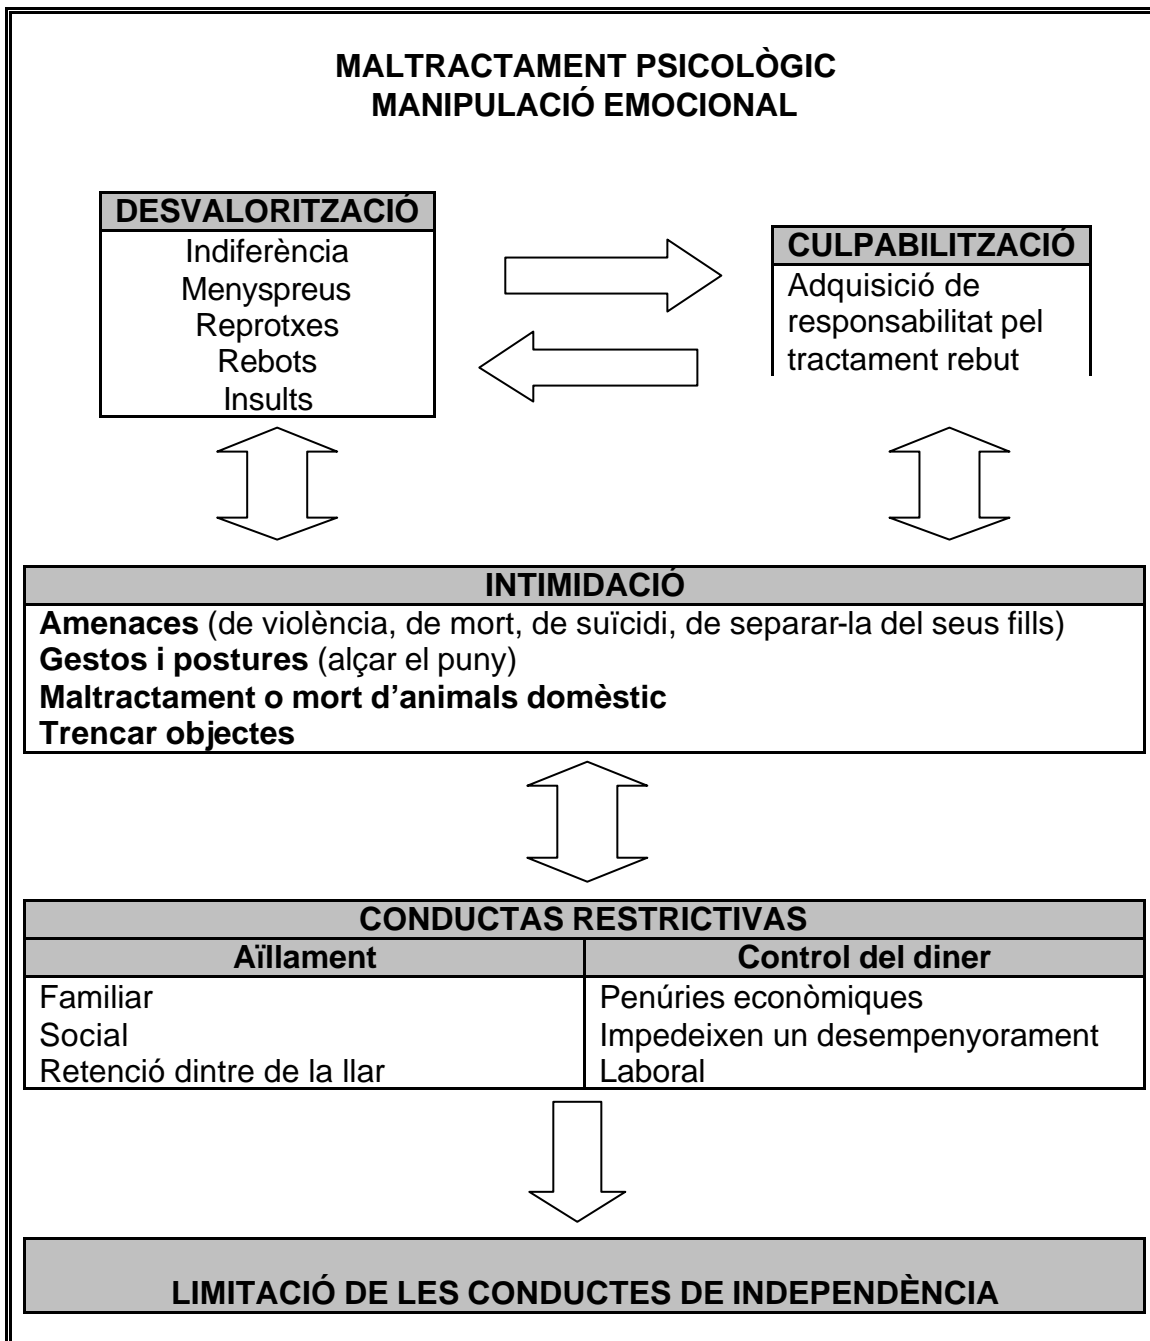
MALTRACTAMENT PSICOLÒGIC
MANIPULACIÓ EMOCIONAL

DESVALORITZACIÓ
Indiferència
Menyspreus
Reprotxes
Rebots
Insults

CULPABILITZACIÓ
Adquisició de responsabilitat pel tractament rebut

INTIMIDACIÓ
**Amenaces** (de violència, de mort, de suïcidi, de separar-la del seus fills)
**Gestos i postures** (alçar el puny)
**Maltractament o mort d'animals domèstic**
**Trencar objectes**

| CONDUCTAS RESTRICTIVAS | |
|---|---|
| Aïllament | Control del diner |
| Familiar<br>Social<br>Retenció dintre de la llar | Penúries econòmiques<br>Impedeixen un desempenyorament<br>Laboral |

LIMITACIÓ DE LES CONDUCTES DE INDEPENDÈNCIA